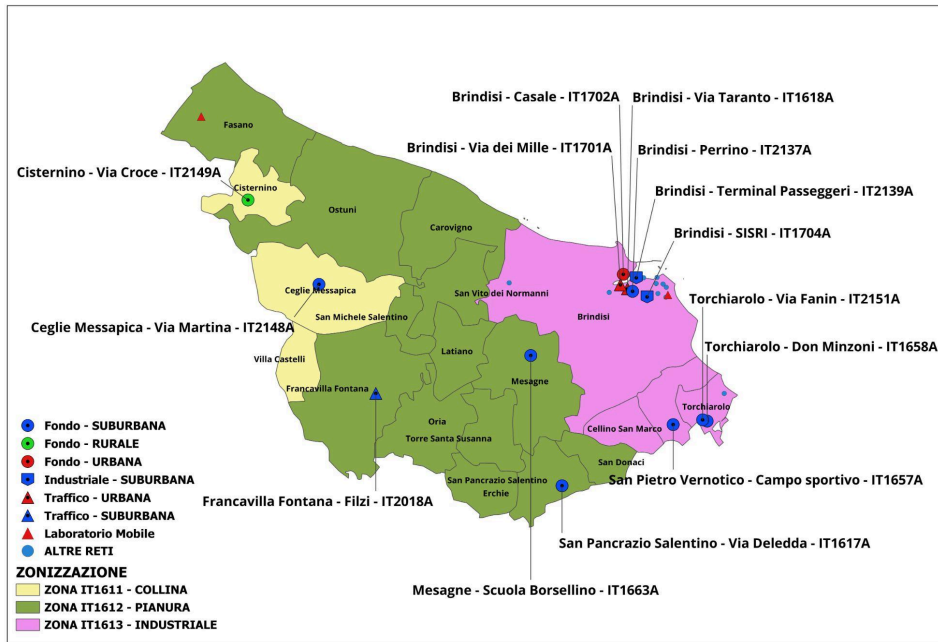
Brindisi - Casale - IT1702A
Brindisi - Via Taranto - IT1618A
Brindisi - Via dei Mille - IT1701A
Brindisi - Perrino - IT2137A
Brindisi - Terminal Passeggeri - IT2139A
Brindisi - SISRI - IT1704A
Cisternino - Via Croce - IT2149A
Torchiarolo - Via Fanin - IT2151A
Torchiarolo - Don Minzoni - IT1658A
Ceglie Messapica - Via Martina - IT2148A
Francavilla Fontana - Filzi - IT2018A
San Pietro Vernotico - Campo sportivo - IT1657A
San Pancrazio Salentino - Via Deledda - IT1617A
Mesagne - Scuola Borsellino - IT1663A

Fasano
Cisternino
Ostuni
Carovigno
Ceglie Messapica
San Michele Salentino
San Vito dei Normanni
Brindisi
Villa Castelli
Latiano
Francavilla Fontana
Mesagne
Oria
Torre Santa Susanna
San Pancrazio Salentino
Erchie
San Donaci
Cellino San Marco
Torchiarolo

Fondo - SUBURBANA
Fondo - RURALE
Fondo - URBANA
Industriale - SUBURBANA
Traffico - URBANA
Traffico - SUBURBANA
Laboratorio Mobile
ALTRE RETI
ZONIZZAZIONE
ZONA IT1611 - COLLINA
ZONA IT1612 - PIANURA
ZONA IT1613 - INDUSTRIALE